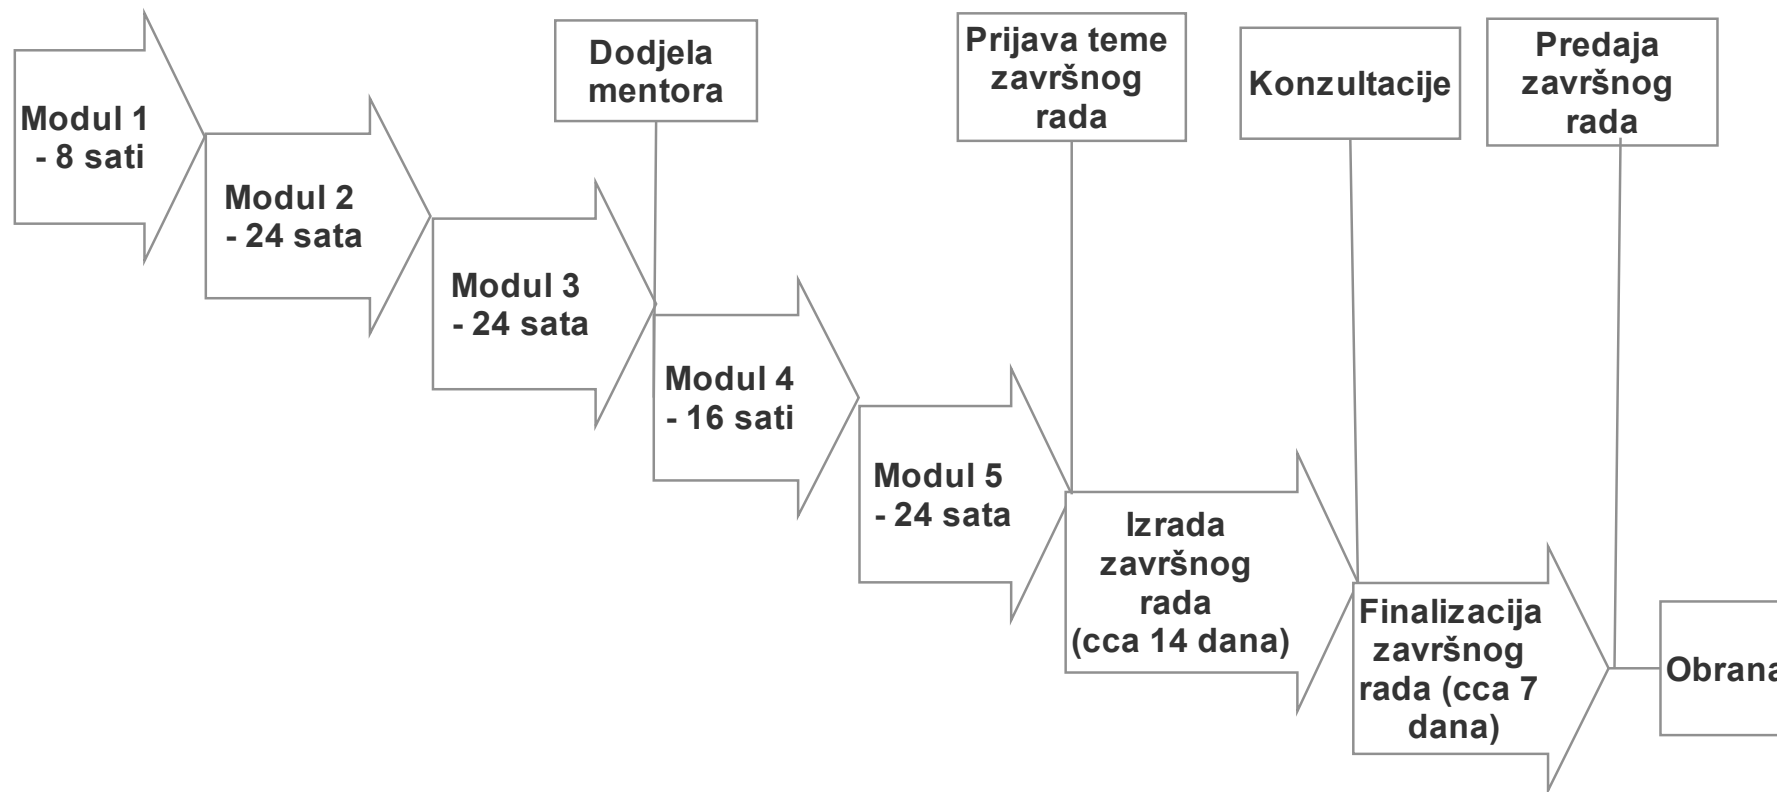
Dodjela mentora

Prijava teme završnog rada

Konzultacije

Predaja završnog rada

Modul 1 - 8 sati

Modul 2 - 24 sata

Modul 3 - 24 sata

Modul 4 - 16 sati

Modul 5 - 24 sata

Izrada završnog rada (cca 14 dana)

Finalizacija završnog rada (cca 7 dana)

Obrana